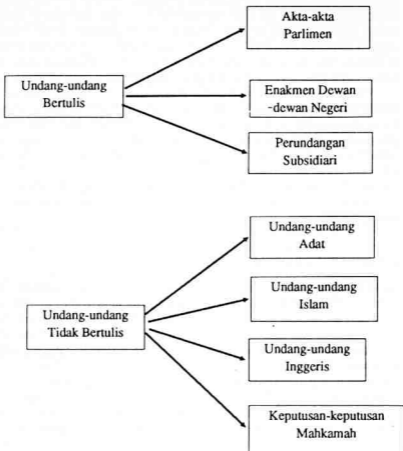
Undang-undang Bertulis

Akta-akta Parlimen

Enakmen Dewan -dewan Negeri

Perundangan Subsidiari

Undang-undang Tidak Bertulis

Undang-undang Adat

Undang-undang Islam

Undang-undang Inggeris

Keputusan-keputusan Mahkamah